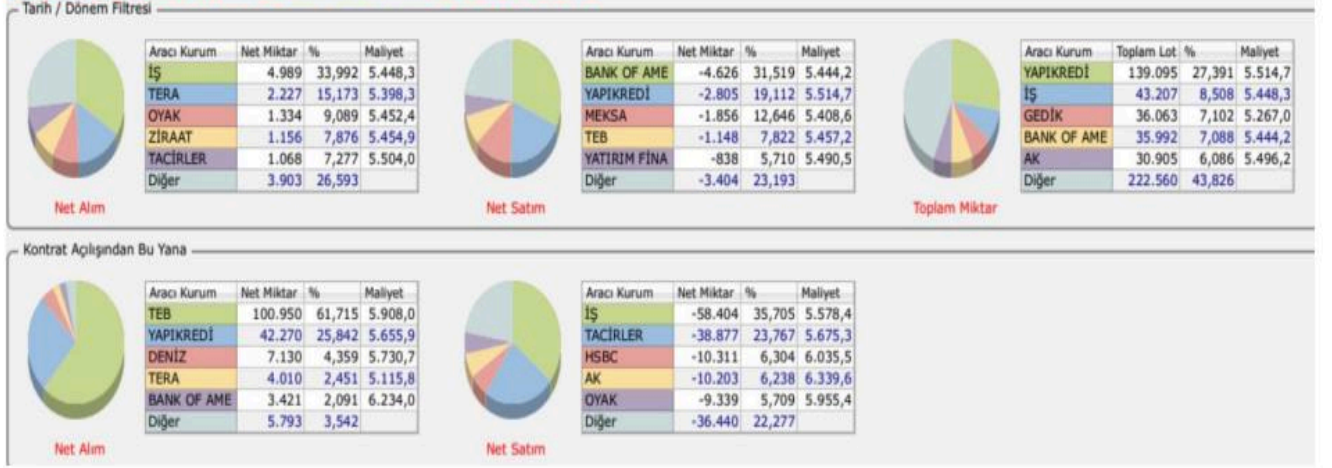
Tarih / Dönem Filtresi

| Aracı Kurum | Net Miktar | % | Maliyet |
|---|---|---|---|
| İŞ | 4.989 | 33,992 | 5.448,3 |
| TERA | 2.227 | 15,173 | 5.398,3 |
| OYAK | 1.334 | 9,089 | 5.452,4 |
| ZİRAAT | 1.156 | 7,876 | 5.454,9 |
| TACİRLER | 1.068 | 7,277 | 5.504,0 |
| Diğer | 3.903 | 26,593 | |

Net Alım

| Aracı Kurum | Net Miktar | % | Maliyet |
|---|---|---|---|
| BANK OF AME | -4.626 | 31,519 | 5.444,2 |
| YAPIKREDİ | -2.805 | 19,112 | 5.514,7 |
| MEKSA | -1.856 | 12,646 | 5.408,6 |
| TEB | -1.148 | 7,822 | 5.457,2 |
| YATIRIM FİNA | -838 | 5,710 | 5.490,5 |
| Diğer | -3.404 | 23,193 | |

Net Satım

| Aracı Kurum | Toplam Lot | % | Maliyet |
|---|---|---|---|
| YAPIKREDİ | 139.095 | 27,391 | 5.514,7 |
| İŞ | 43.207 | 8,508 | 5.448,3 |
| GEDİK | 36.063 | 7,102 | 5.267,0 |
| BANK OF AME | 35.992 | 7,088 | 5.444,2 |
| AK | 30.905 | 6,086 | 5.496,2 |
| Diğer | 222.560 | 43,826 | |

Toplam Miktar

Kontrat Açılışından Bu Yana

| Aracı Kurum | Net Miktar | % | Maliyet |
|---|---|---|---|
| TEB | 100.950 | 61,715 | 5.908,0 |
| YAPIKREDİ | 42.270 | 25,842 | 5.655,9 |
| DENİZ | 7.130 | 4,359 | 5.730,7 |
| TERA | 4.010 | 2,451 | 5.115,8 |
| BANK OF AME | 3.421 | 2,091 | 6.234,0 |
| Diğer | 5.793 | 3,542 | |

Net Alım

| Aracı Kurum | Net Miktar | % | Maliyet |
|---|---|---|---|
| İŞ | -58.404 | 35,705 | 5.578,4 |
| TACİRLER | -38.877 | 23,767 | 5.675,3 |
| HSBC | -10.311 | 6,304 | 6.035,5 |
| AK | -10.203 | 6,238 | 6.339,6 |
| OYAK | -9.339 | 5,709 | 5.955,4 |
| Diğer | -36.440 | 22,277 | |

Net Satım